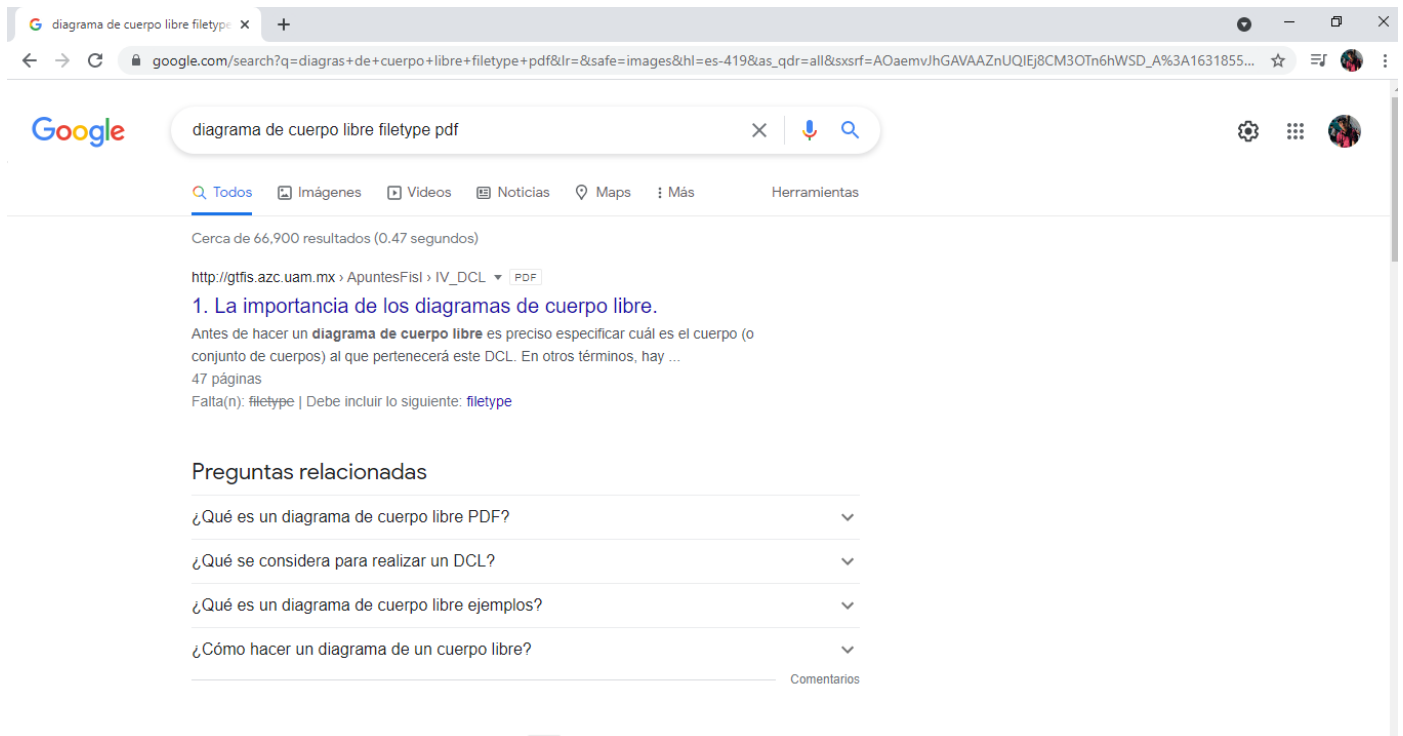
diagrama de cuerpo libre filetype

google.com/search?q=diagras+de+cuerpo+libre+filetype+pdf&lr=&safe=images&hl=es-419&as_qdr=all&sxsrf=AOaemvJhGAVAAZnUQIEj8CM3OTn6hWSD_A%3A1631855...

Google

diagrama de cuerpo libre filetype pdf

Todos Imágenes Videos Noticias Maps Más Herramientas

Cerca de 66,900 resultados (0.47 segundos)

http://gtfis.azc.uam.mx › ApuntesFisI › IV_DCL PDF

1. La importancia de los diagramas de cuerpo libre.

Antes de hacer un **diagrama de cuerpo libre** es preciso especificar cuál es el cuerpo (o conjunto de cuerpos) al que pertenecerá este DCL. En otros términos, hay ...

47 páginas

Falta(n): ~~filetype~~ | Debe incluir lo siguiente: filetype

Preguntas relacionadas

¿Qué es un diagrama de cuerpo libre PDF?

¿Qué se considera para realizar un DCL?

¿Qué es un diagrama de cuerpo libre ejemplos?

¿Cómo hacer un diagrama de un cuerpo libre?

Comentarios